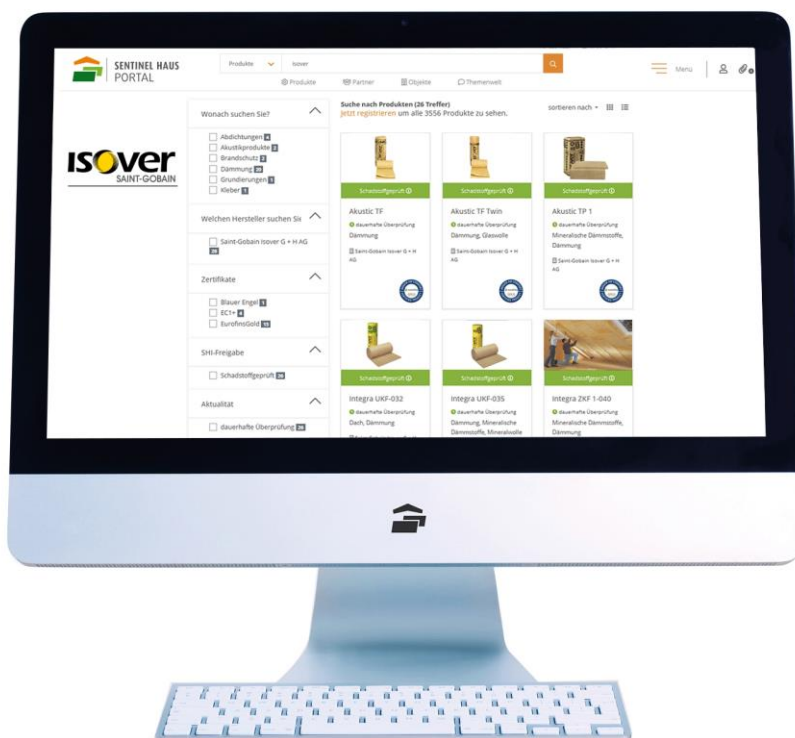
SENTINEL HAUS PORTAL

Produkte isover

Produkte Partner Objekte Themenwelt

Menu

ISOVER SAINT-GOBAIN

Wonach suchen Sie?

Abdichtungen 4
Akustikprodukte 2
Brandschutz 2
Dämmung 20
Grundierungen 1
Kleber 1

Welchen Hersteller suchen Sie

Saint-Gobain Isover G + H AG 26

Zertifikate

Blauer Engel 1
EC1+ 4
EurofinsGold 12

SHI-Freigabe

Schadstoffgeprüft 26

Aktualität

dauerhafte Überprüfung 26

Suche nach Produkten (26 Treffer)
Jetzt registrieren um alle 3556 Produkte zu sehen.

sortieren nach

Schadstoffgeprüft
Akustic TF
dauerhafte Überprüfung
Dämmung
Saint-Gobain Isover G + H AG

Schadstoffgeprüft
Akustic TF Twin
dauerhafte Überprüfung
Dämmung, Glaswolle
Saint-Gobain Isover G + H AG

Schadstoffgeprüft
Akustic TP 1
dauerhafte Überprüfung
Mineralische Dämmstoffe, Dämmung
Saint-Gobain Isover G + H AG

Schadstoffgeprüft
Integra UKF-032
dauerhafte Überprüfung
Dach, Dämmung

Schadstoffgeprüft
Integra UKF-035
dauerhafte Überprüfung
Dämmung, Mineralische Dämmstoffe, Mineralwolle

Schadstoffgeprüft
Integra ZKF 1-040
dauerhafte Überprüfung
Mineralische Dämmstoffe, Dämmung